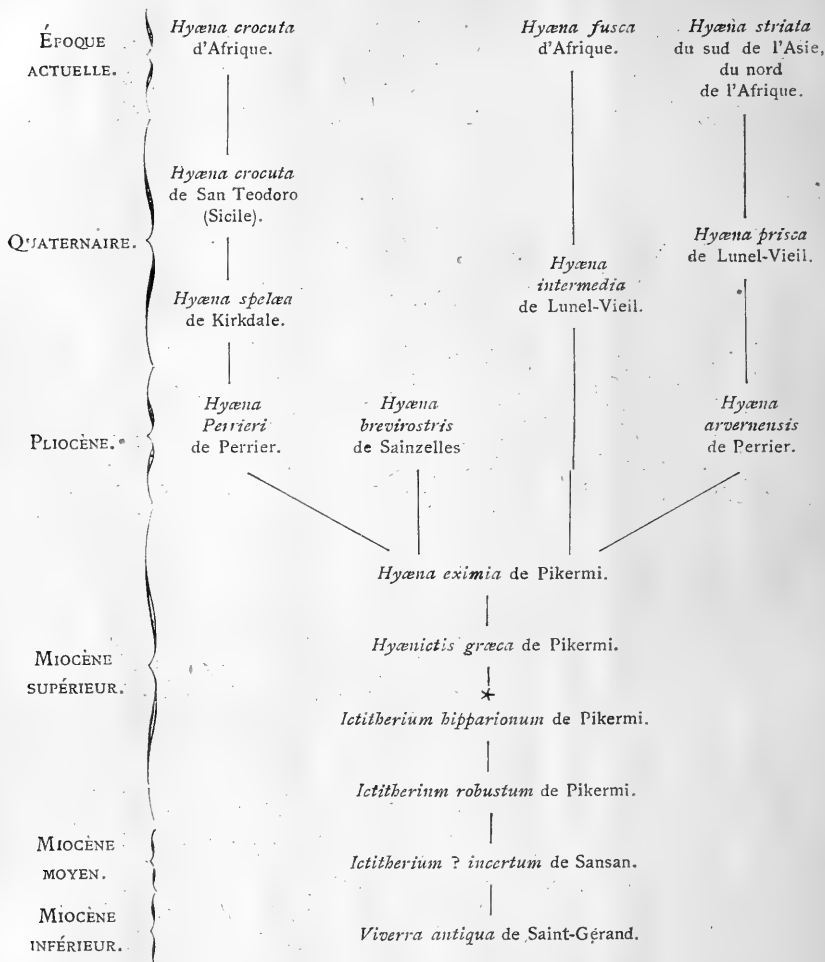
ÉPOQUE ACTUELLE.

*Hyæna crocuta* d'Afrique.

*Hyæna fusca* d'Afrique.

*Hyæna striata* du sud de l'Asie, du nord de l'Afrique.

QUATERNAIRE.

*Hyæna crocuta* de San Teodoro (Sicile).

*Hyæna spelæa* de Kirkdale.

*Hyæna intermedia* de Lunel-Vieil.

*Hyæna prisca* de Lunel-Vieil.

PLIOCÈNE.

*Hyæna Perrieri* de Perrier.

*Hyæna brevirostris* de Sainzelles

*Hyæna arvernensis* de Perrier.

MIOCÈNE SUPÉRIEUR.

*Hyæna eximia* de Pikermi.

*Hyænictis græca* de Pikermi.

*Ictitherium hipparionum* de Pikermi.

*Ictitherinm robustum* de Pikermi.

MIOCÈNE MOYEN.

*Ictitherium ? incertum* de Sansan.

MIOCÈNE INFÉRIEUR.

*Viverra antiqua* de Saint-Gérand.